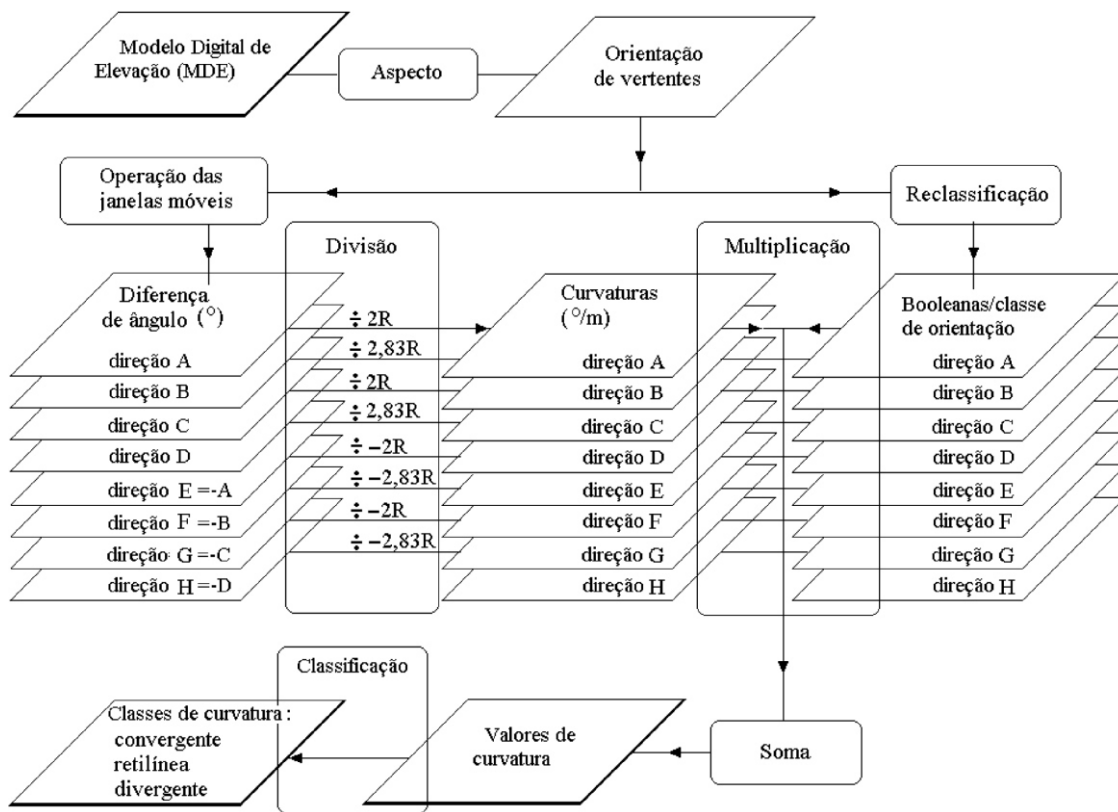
Modelo Digital de Elevação (MDE)

Aspecto

Orientação de vertentes

Operação das janelas móveis

Reclassificação

Divisão

Multiplicação

Diferença de ângulo ($^{\circ}$)

direção A
direção B
direção C
direção D
direção E =-A
direção F =-B
direção G =-C
direção H =-D

$\div$ 2R
$\div$ 2,83R
$\div$ 2R
$\div$ 2,83R
$\div$ −2R
$\div$ −2,83R
$\div$ −2R
$\div$ −2,83R

Curvaturas ($^{\circ}$/m)

direção A
direção B
direção C
direção D
direção E
direção F
direção G
direção H

Booleanas/classe de orientação

direção A
direção B
direção C
direção D
direção E
direção F
direção G
direção H

Classificação

Classes de curvatura : convergente retilínea divergente

Valores de curvatura

Soma